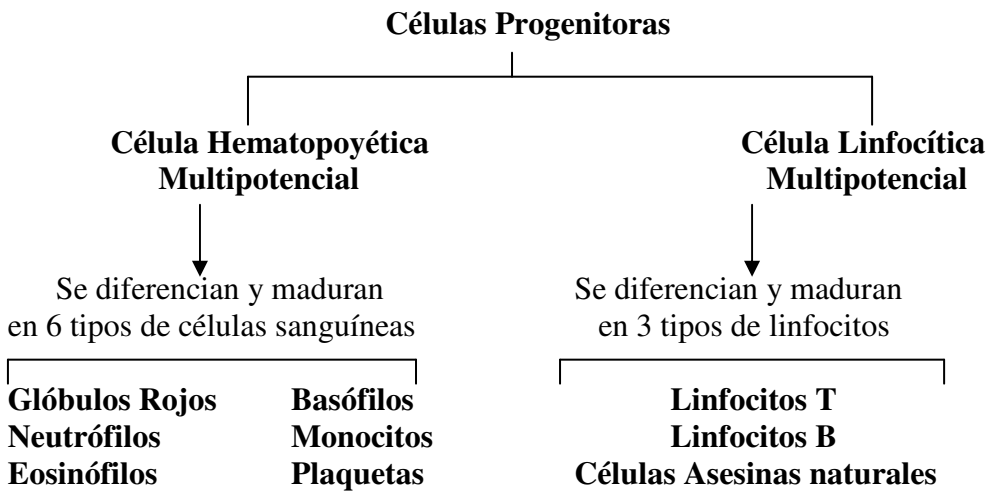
Células Progenitoras

Célula Hematopoyética Multipotencial

Se diferencian y maduran en 6 tipos de células sanguíneas

Glóbulos Rojos
Neutrófilos
Eosinófilos

Basófilos
Monocitos
Plaquetas

Célula Linfocítica Multipotencial

Se diferencian y maduran en 3 tipos de linfocitos

Linfocitos T
Linfocitos B
Células Asesinas naturales